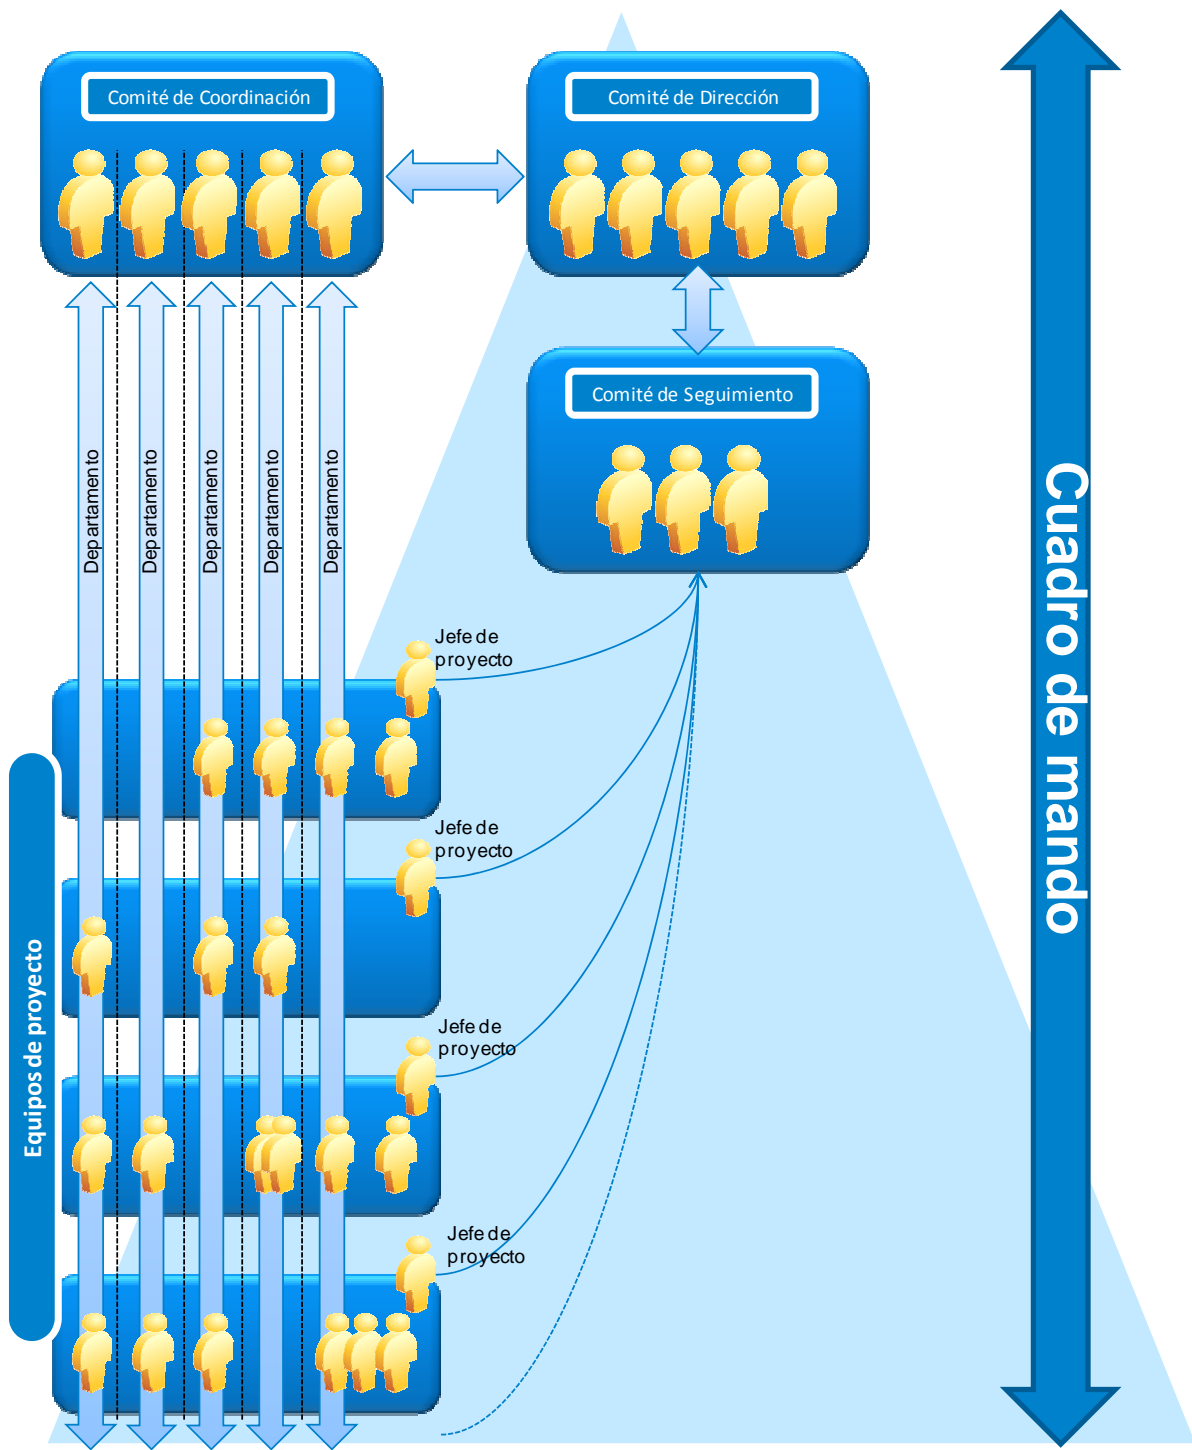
Comité de Coordinación

Comité de Dirección

Comité de Seguimiento

Departamento

Departamento

Departamento

Departamento

Departamento

Cuadro de mando

Jefe de proyecto

Jefe de proyecto

Jefe de proyecto

Jefe de proyecto

Equipos de proyecto